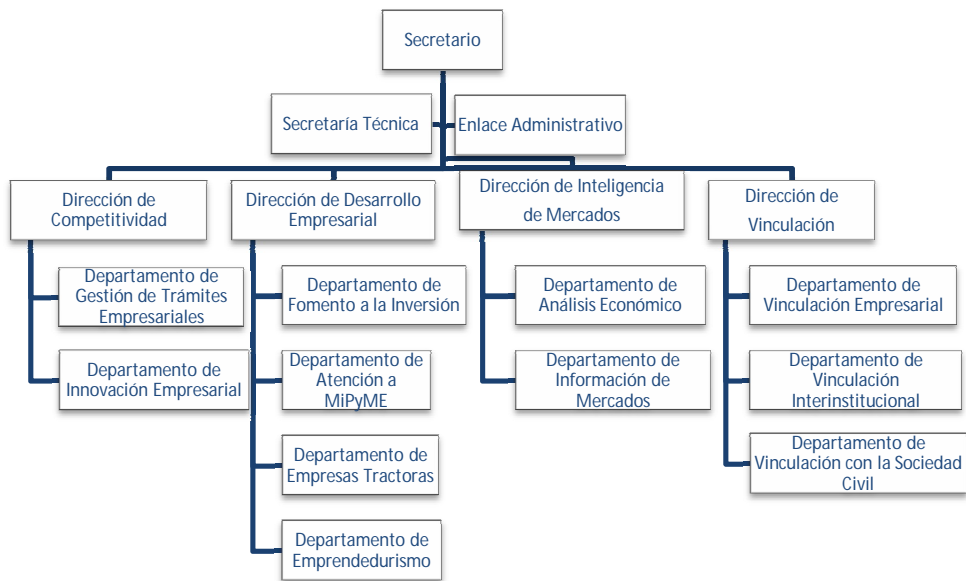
Secretario

Secretaría Técnica

Enlace Administrativo

Dirección de Competitividad

Departamento de Gestión de Trámites Empresariales

Departamento de Innovación Empresarial

Dirección de Desarrollo Empresarial

Departamento de Fomento a la Inversión

Departamento de Atención a MiPyME

Departamento de Empresas Tractoras

Departamento de Emprendedurismo

Dirección de Inteligencia de Mercados

Departamento de Análisis Económico

Departamento de Información de Mercados

Dirección de Vinculación

Departamento de Vinculación Empresarial

Departamento de Vinculación Interinstitucional

Departamento de Vinculación con la Sociedad Civil